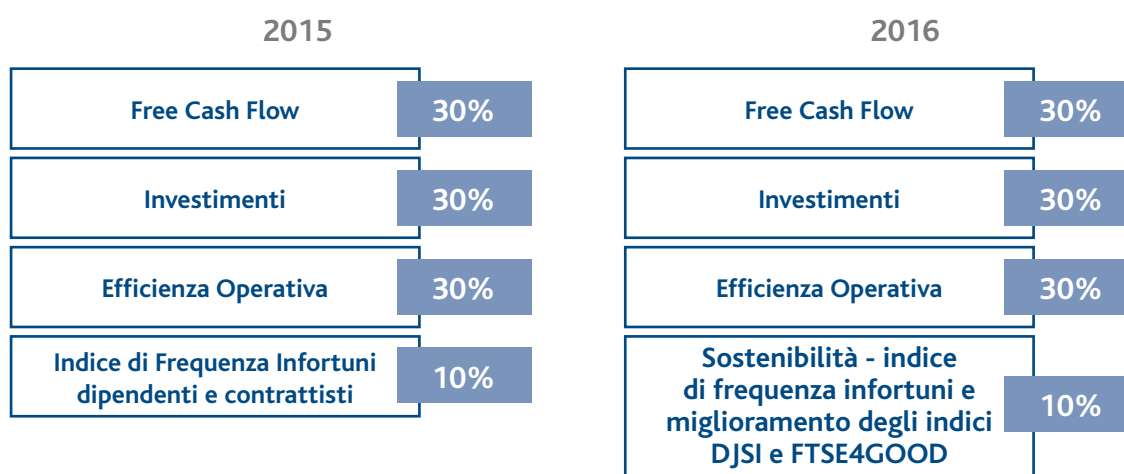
2015

Free Cash Flow 30%

Investimenti 30%

Efficienza Operativa 30%

Indice di Frequenza Infortuni dipendenti e contrattisti 10%

2016

Free Cash Flow 30%

Investimenti 30%

Efficienza Operativa 30%

Sostenibilità - indice di frequenza infortuni e miglioramento degli indici DJSI e FTSE4GOOD 10%